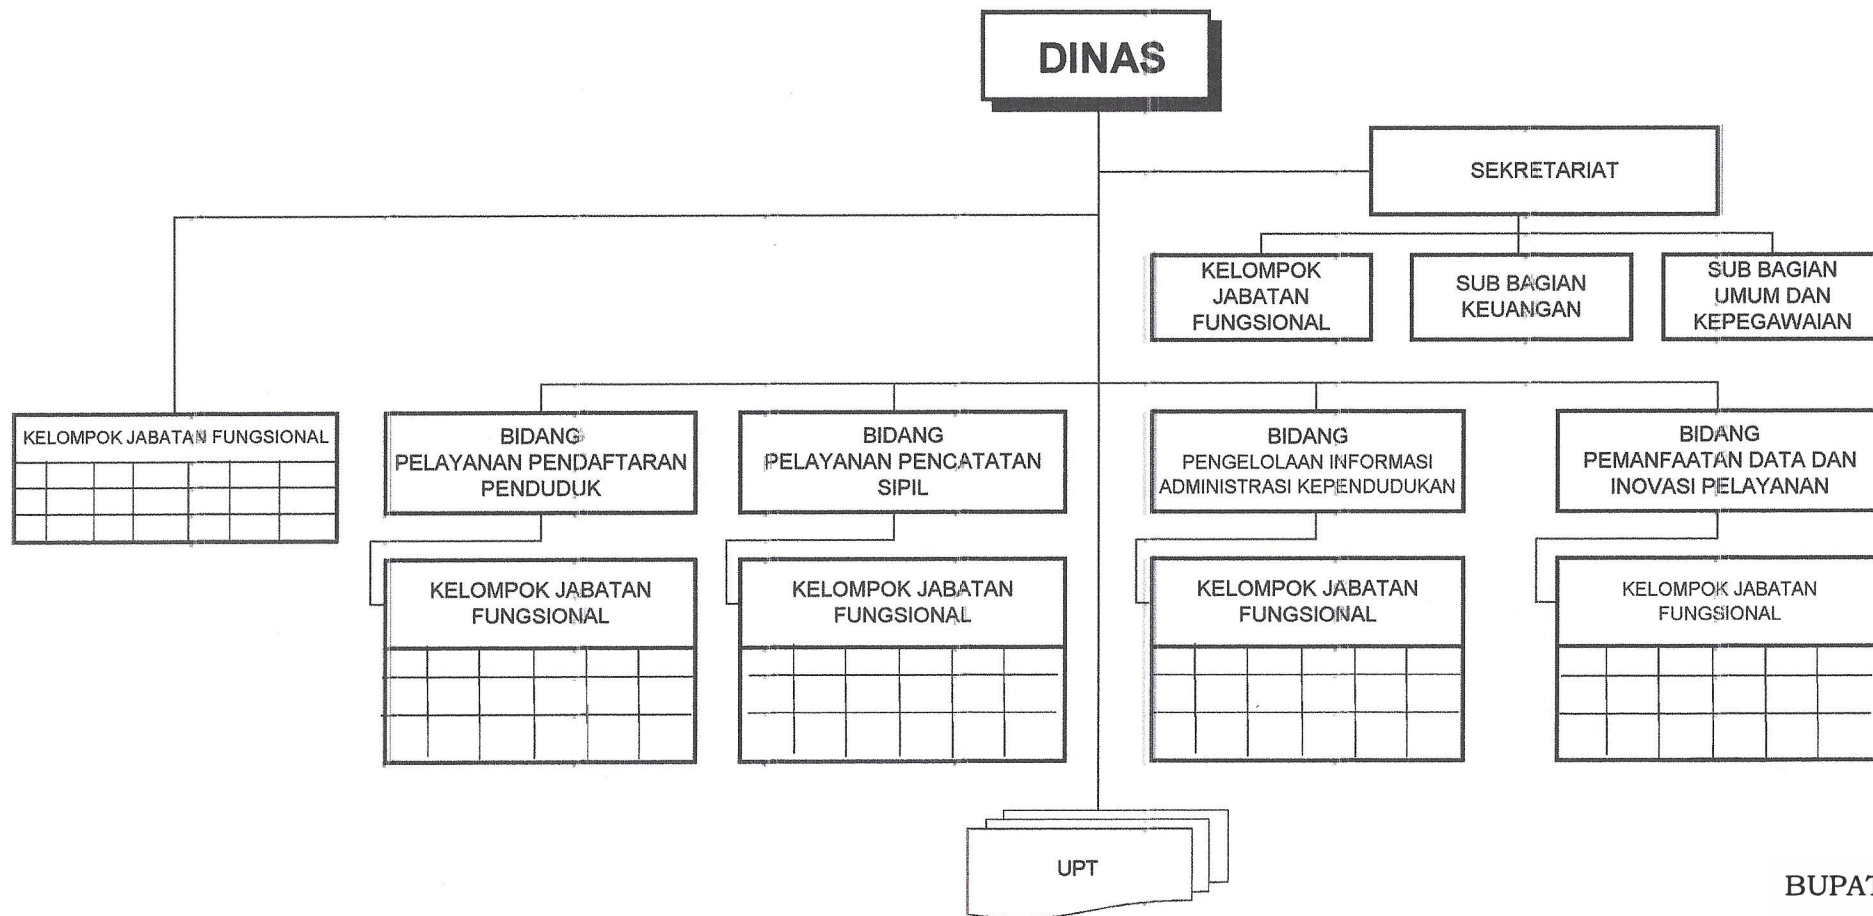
DINAS

SEKRETARIAT

KELOMPOK JABATAN FUNGSIONAL

SUB BAGIAN KEUANGAN

SUB BAGIAN UMUM DAN KEPEGAWAIAN

KELOMPOK JABATAN FUNGSIONAL

BIDANG PELAYANAN PENDAFTARAN PENDUDUK

BIDANG PELAYANAN PENCATATAN SIPIL

BIDANG PENGELOLAAN INFORMASI ADMINISTRASI KEPENDUDUKAN

BIDANG PEMANFAATAN DATA DAN INOVASI PELAYANAN

KELOMPOK JABATAN FUNGSIONAL

KELOMPOK JABATAN FUNGSIONAL

KELOMPOK JABATAN FUNGSIONAL

KELOMPOK JABATAN FUNGSIONAL

UPT

BUPA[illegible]